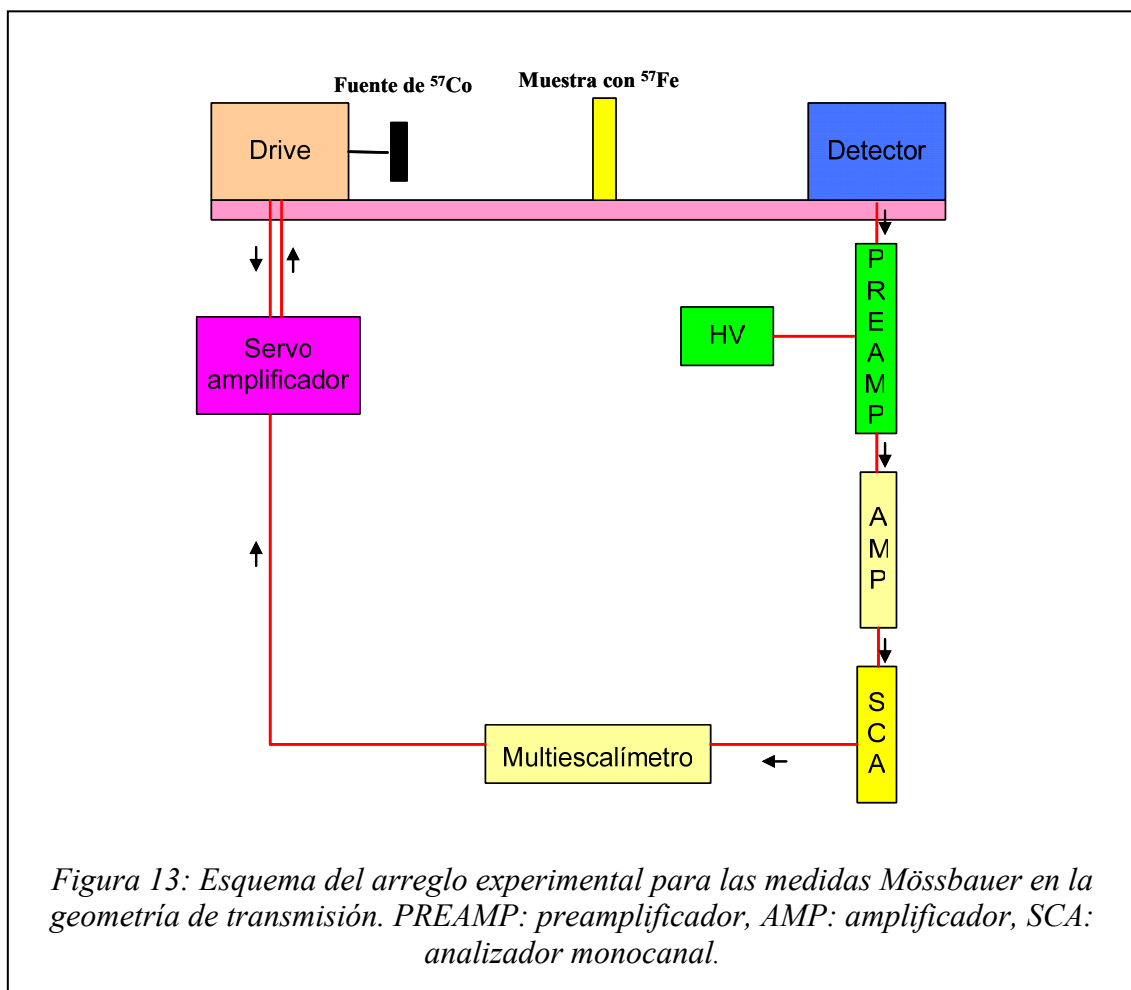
Fuente de $^{57}$Co

Muestra con $^{57}$Fe

Drive

Detector

P R E A M P

HV

Servo amplificador

A M P

S C A

Multiescalímetro

Figura 13: Esquema del arreglo experimental para las medidas Mössbauer en la geometría de transmisión. PREAMP: preamplificador, AMP: amplificador, SCA: analizador monocanal.